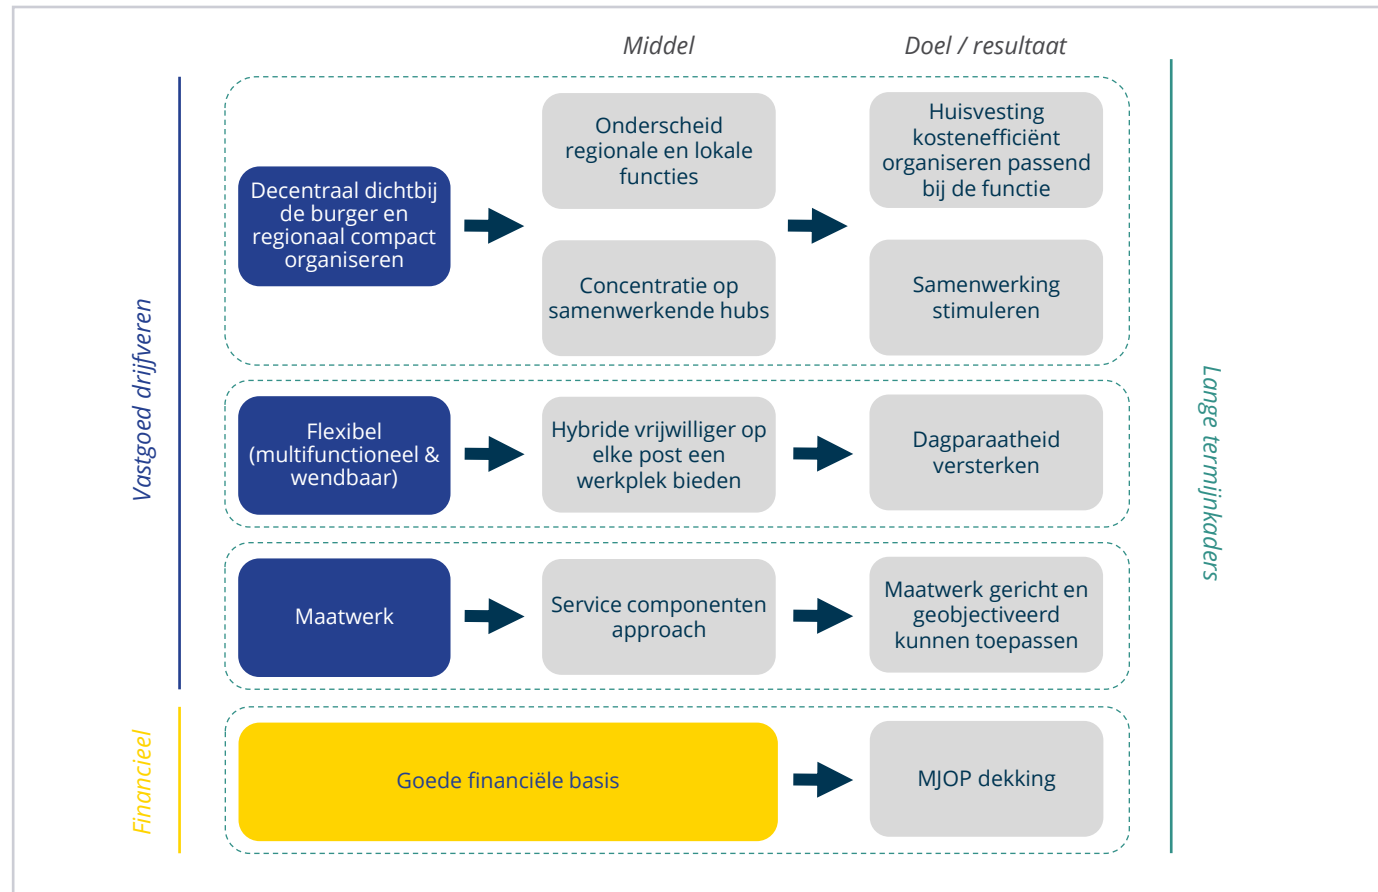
Middel

Doel / resultaat

Vastgoed drijfveren

Decentraal dichtbij de burger en regionaal compact organiseren

Onderscheid regionale en lokale functies

Huisvesting kostenefficiënt organiseren passend bij de functie

Concentratie op samenwerkende hubs

Samenwerking stimuleren

Flexibel (multifunctioneel & wendbaar)

Hybride vrijwilliger op elke post een werkplek bieden

Dagparaatheid versterken

Maatwerk

Service componenten approach

Maatwerk gericht en geobjectiveerd kunnen toepassen

Financieel

Goede financiële basis

MJOP dekking

Lange termijnkaders